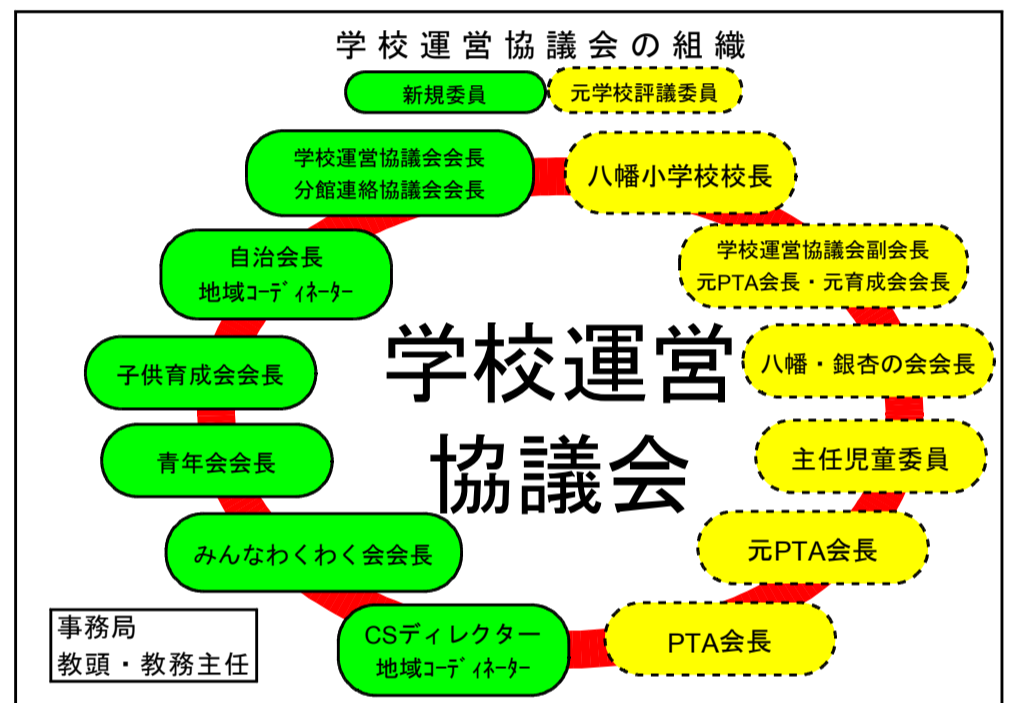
学校運営協議会の組織

新規委員

元学校評議委員

学校運営協議会会長
分館連絡協議会会長

八幡小学校校長

自治会長
地域コーディネーター

学校運営協議会副会長
元PTA会長・元育成会会長

学校運営
協議会

子供育成会会長

八幡・銀杏の会会長

青年会会長

主任児童委員

みんなわくわく会会長

元PTA会長

CSディレクター
地域コーディネーター

PTA会長

事務局
教頭・教務主任